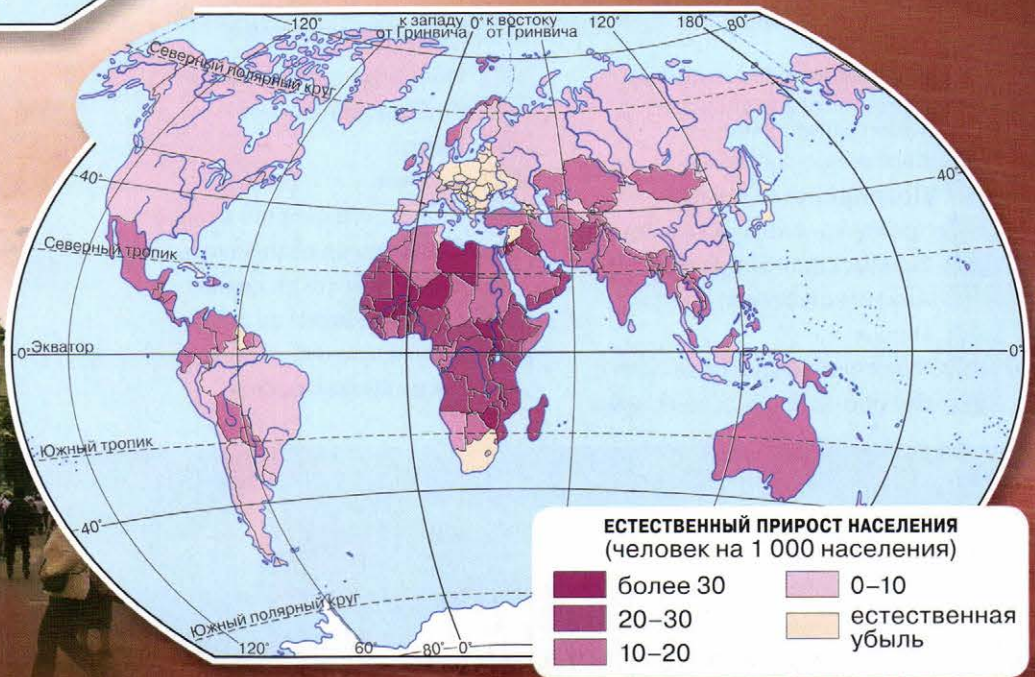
120° к западу от Гринвича 0° к востоку от Гринвича 120° 180° 80°

Северный полярный круг

40° 40°

Северный тропик

0 Экватор 0°

Южный тропик

40°

Южный полярный круг

120° 60° 80° 0°

ЕСТЕСТВЕННЫЙ ПРИРОСТ НАСЕЛЕНИЯ
(человек на 1 000 населения)

более 30
20–30
10–20
0–10
естественная убыль